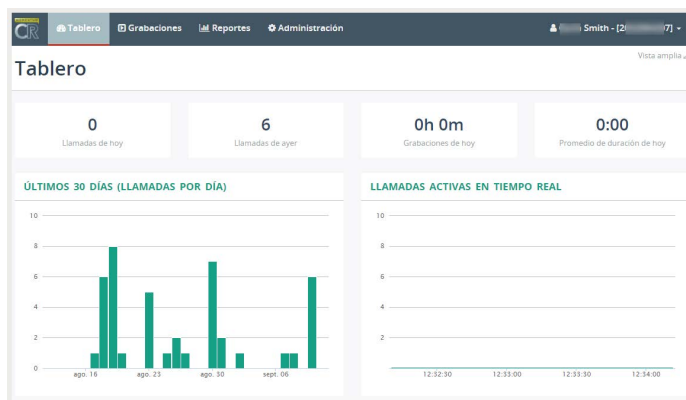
CR Tablero Grabaciones Reportes Administración

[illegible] Smith - [2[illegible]7]

Tablero

Vista amplia

0
Llamadas de hoy

6
Llamadas de ayer

0h 0m
Grabaciones de hoy

0:00
Promedio de duración de hoy

ÚLTIMOS 30 DÍAS (LLAMADAS POR DÍA)

10
8
6
4
2
0

ago. 16 ago. 23 ago. 30 sept. 06

LLAMADAS ACTIVAS EN TIEMPO REAL

10
8
6
4
2

12:32:30 12:33:00 12:33:30 12:34:00